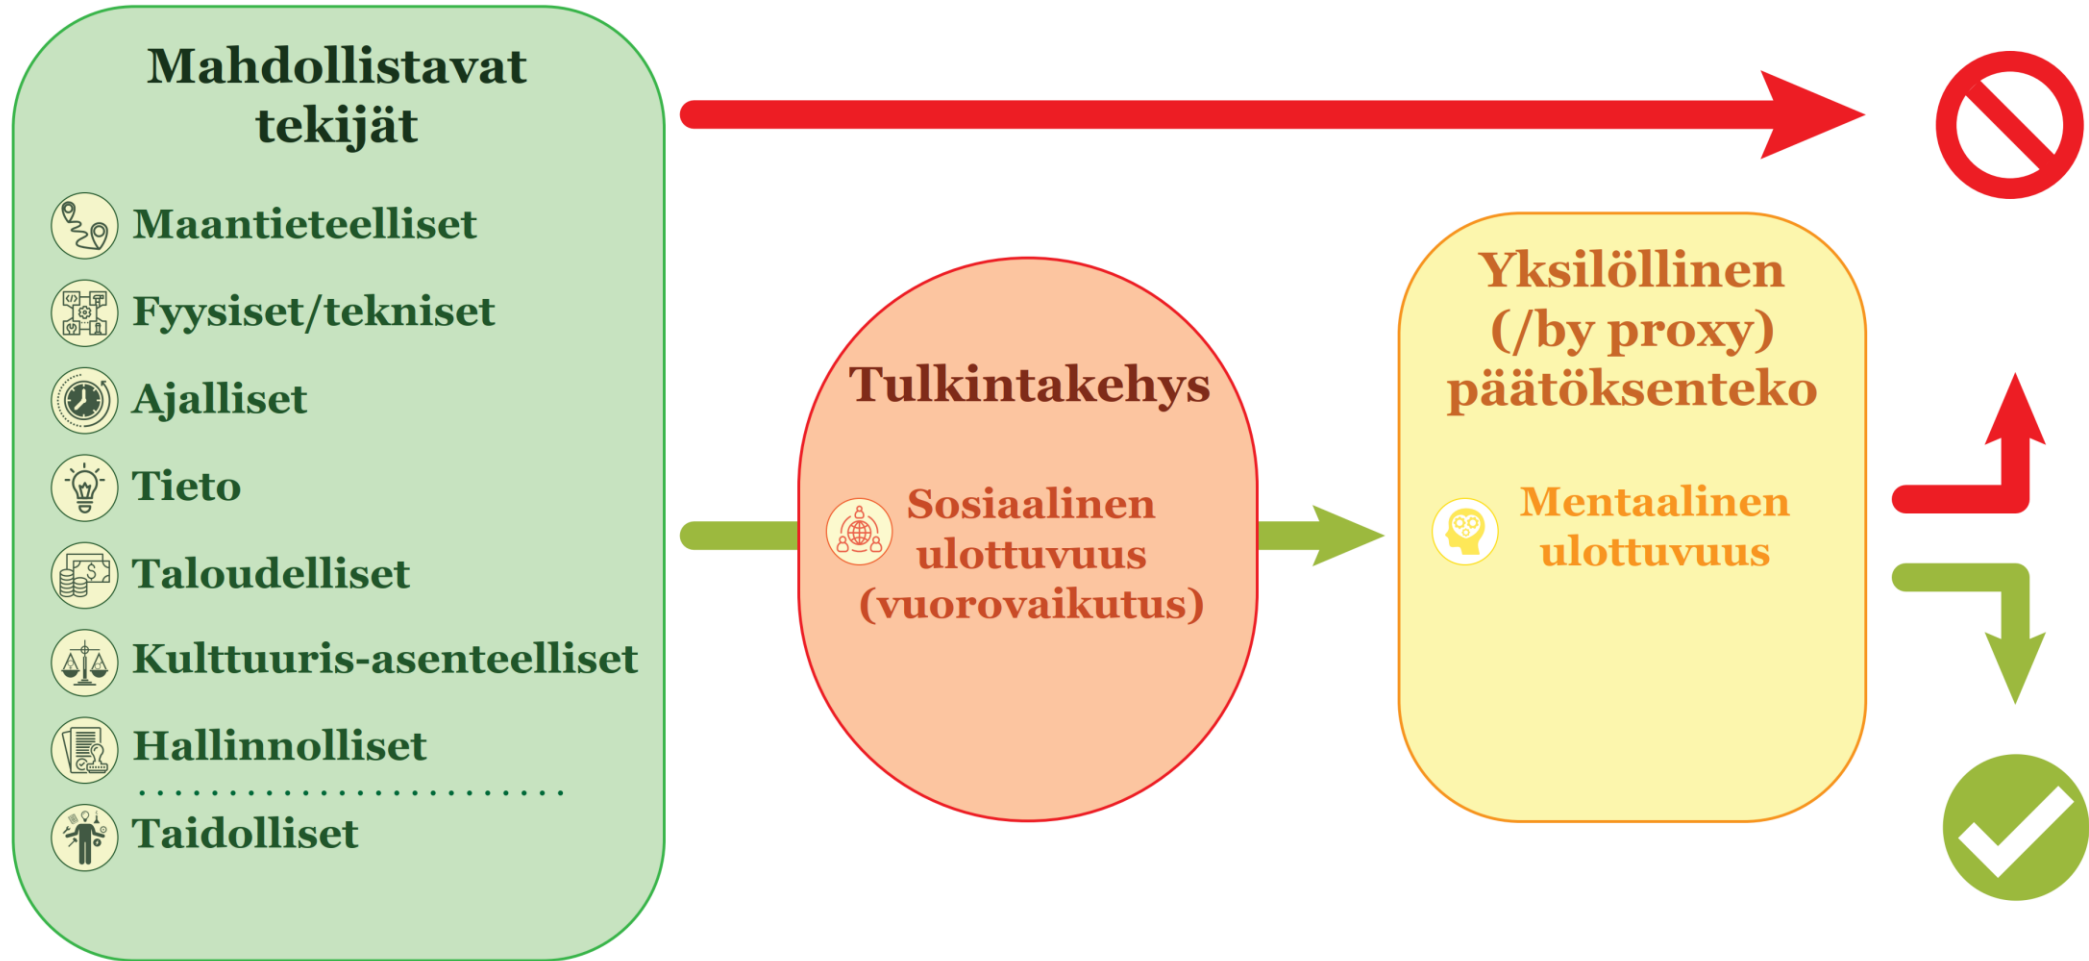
Mahdollistavat tekijät

Maantieteelliset

Fyysiset/tekniset

Ajalliset

Tieto

Taloudelliset

Kulttuuris-asenteelliset

Hallinnolliset

Taidolliset

Tulkintakehys

Sosiaalinen ulottuvuus (vuorovaikutus)

Yksilöllinen (/by proxy) päätöksenteko

Mentaalinen ulottuvuus